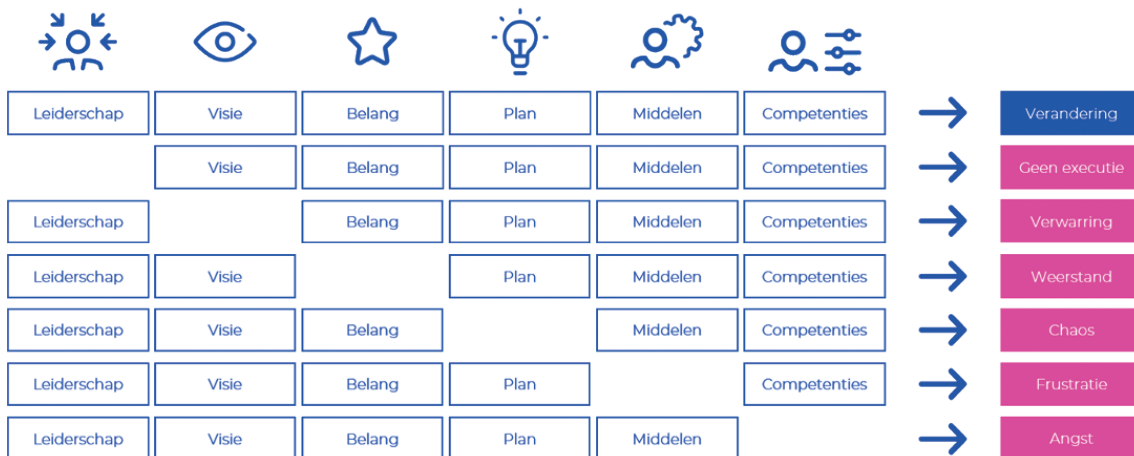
| | | | | | | |
|---|---|---|---|---|---|---|
| Leiderschap | Visie | Belang | Plan | Middelen | Competenties | Verandering |
| | Visie | Belang | Plan | Middelen | Competenties | Geen executie |
| Leiderschap | | Belang | Plan | Middelen | Competenties | Verwarring |
| Leiderschap | Visie | | Plan | Middelen | Competenties | Weerstand |
| Leiderschap | Visie | Belang | | Middelen | Competenties | Chaos |
| Leiderschap | Visie | Belang | Plan | | Competenties | Frustratie |
| Leiderschap | Visie | Belang | Plan | Middelen | | Angst |